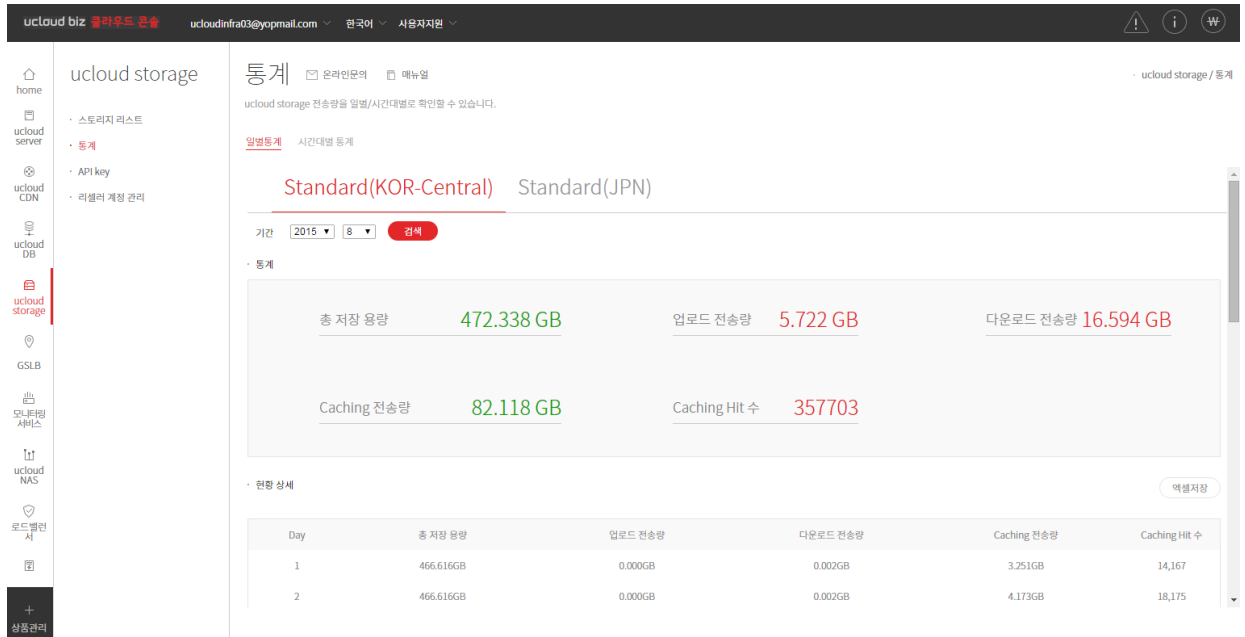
ucloud biz 클라우드 콘솔 ucloudinfra03@yopmail.com 한국어 사용자지원

home
ucloud server
ucloud CDN
ucloud DB
ucloud storage
GSLB
모니터링 서비스
ucloud NAS
로드밸런서
상품관리

ucloud storage
· 스토리지 리스트
· 통계
· API key
· 리셀러 계정 관리

통계 온라인문의 매뉴얼
· ucloud storage / 통계

ucloud storage 전송량을 일별/시간대별로 확인할 수 있습니다.

일별통계 시간대별 통계

Standard(KOR-Central) Standard(JPN)

기간 2015 8 검색

· 통계

총 저장 용량 472.338 GB
업로드 전송량 5.722 GB
다운로드 전송량 16.594 GB
Caching 전송량 82.118 GB
Caching Hit 수 357703

· 현황 상세
엑셀저장

| Day | 총 저장 용량 | 업로드 전송량 | 다운로드 전송량 | Caching 전송량 | Caching Hit 수 |
|---|---|---|---|---|---|
| 1 | 466.616GB | 0.000GB | 0.002GB | 3.251GB | 14,167 |
| 2 | 466.616GB | 0.000GB | 0.002GB | 4.173GB | 18,175 |